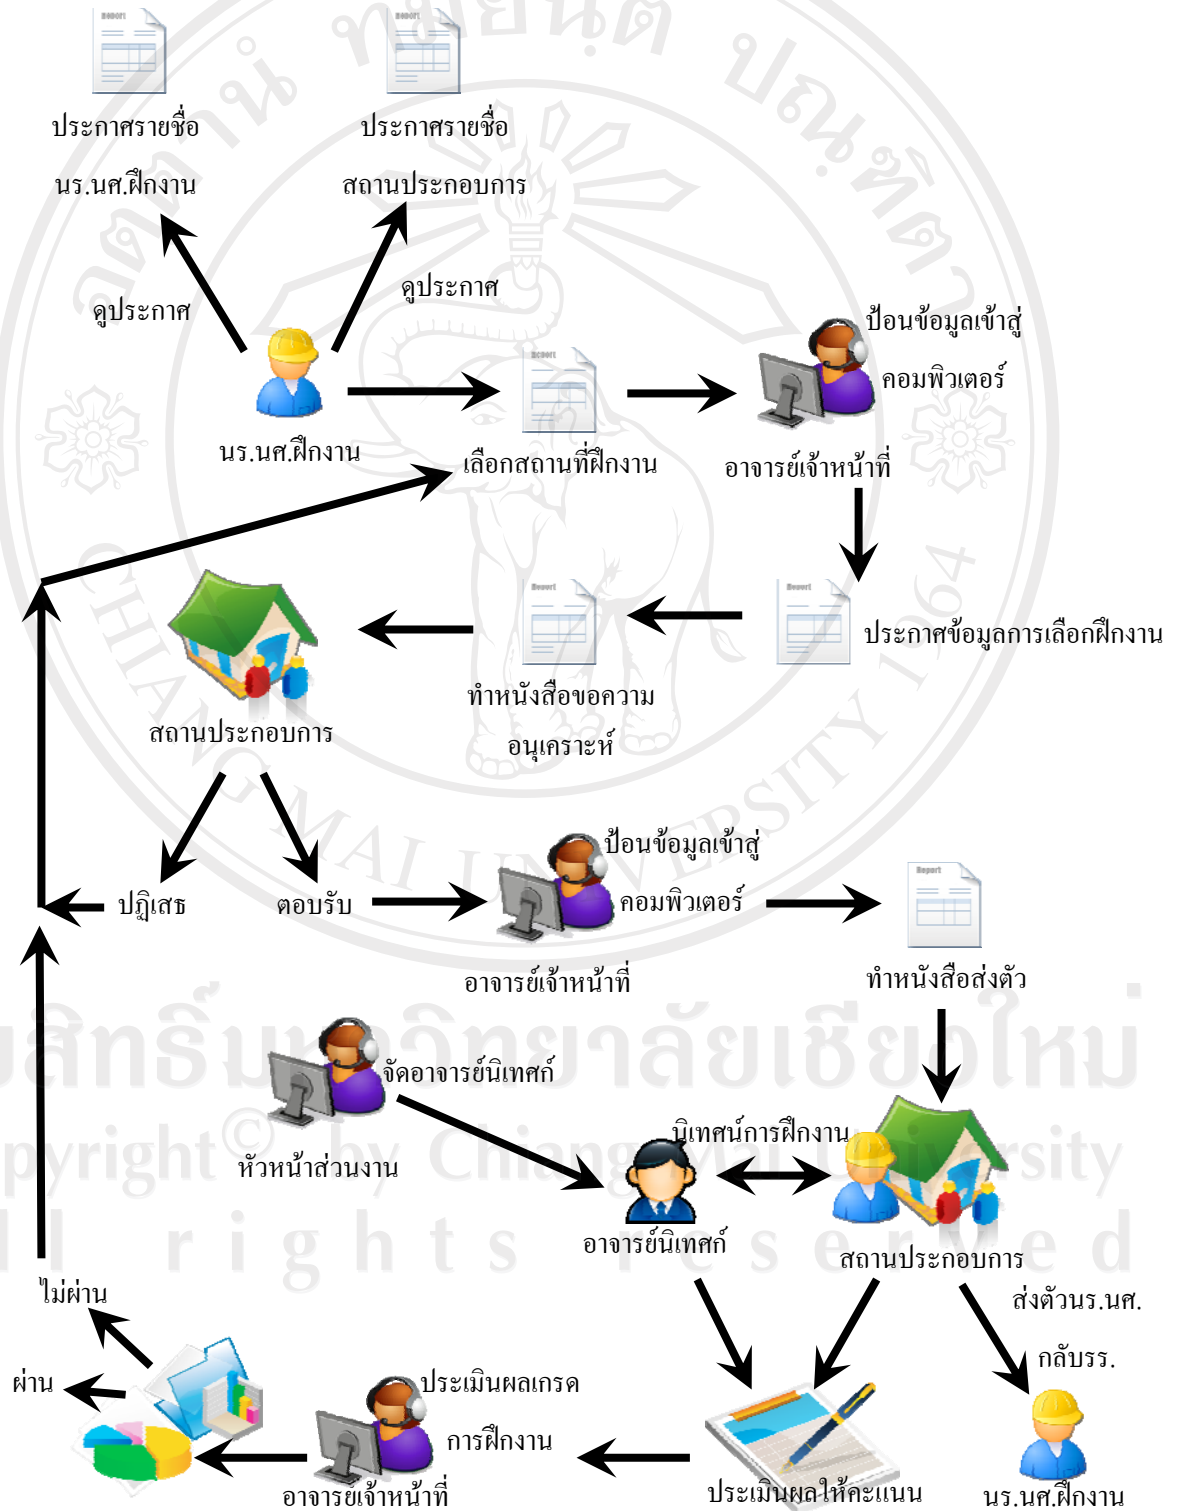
Report
Report
ประกาศรายชื่อ
นร.นศ.ฝึกงาน
ประกาศรายชื่อ
สถานประกอบการ
ดูประกาศ
ดูประกาศ
ป้อนข้อมูลเข้าสู่
คอมพิวเตอร์
Report
นร.นศ.ฝึกงาน
เลือกสถานที่ฝึกงาน
อาจารย์เจ้าหน้าที่
Report
Report
ประกาศข้อมูลการเลือกฝึกงาน
ทำหนังสือขอความ
อนุเคราะห์
สถานประกอบการ
ป้อนข้อมูลเข้าสู่
คอมพิวเตอร์
Report
ปฏิเสธ
ตอบรับ
อาจารย์เจ้าหน้าที่
ทำหนังสือส่งตัว
ลิขสิทธิ์มหาวิทยาลัยเชียงใหม่
Copyright© by Chiang Mai University
All rights reserved
จัดอาจารย์นิเทศก์
หัวหน้าส่วนงาน
นิเทศน์การฝึกงาน
อาจารย์นิเทศก์
สถานประกอบการ
ส่งตัวนร.นศ.
กลับรร.
ไม่ผ่าน
ผ่าน
ประเมินผลเกรด
การฝึกงาน
อาจารย์เจ้าหน้าที่
ประเมินผลให้คะแนน
นร.นศ.ฝึกงาน